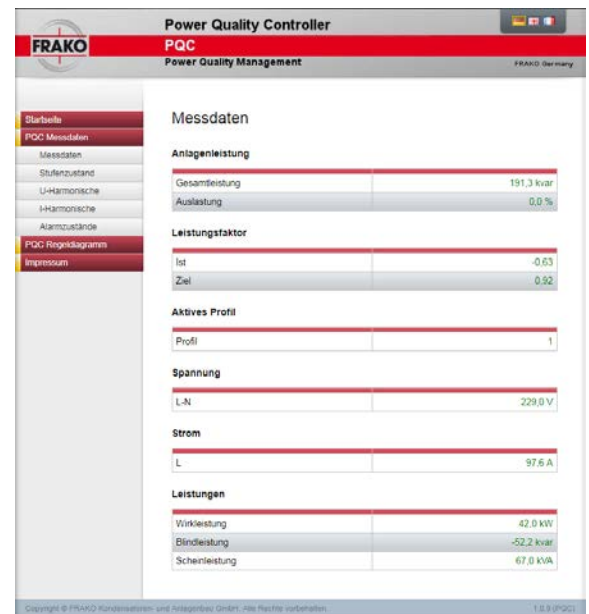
FRAKO

Power Quality Controller

PQC

Power Quality Management

FRAKO Germany

Startseite

PQC Messdaten

Messdaten

Stufenzustand

U-Harmonische

I-Harmonische

Alarmzustände

PQC Regeldiagramm

Impressum

Messdaten

Anlagenleistung

| | |
|---|---|
| Gesamtleistung | 191,3 kvar |
| Auslastung | 0,0 % |

Leistungsfaktor

| | |
|---|---|
| Ist | -0,63 |
| Ziel | 0,92 |

Aktives Profil

| | |
|---|---|
| Profil | 1 |

Spannung

| | |
|---|---|
| L-N | 229,0 V |

Strom

| | |
|---|---|
| L | 97,6 A |

Leistungen

| | |
|---|---|
| Wirkleistung | 42,0 kW |
| Blindleistung | -52,2 kvar |
| Scheinleistung | 67,0 kVA |

Copyright © FRAKO Kondensatoren- und Anlagenbau GmbH. Alle Rechte vorbehalten.

1.0.9 (PQC)